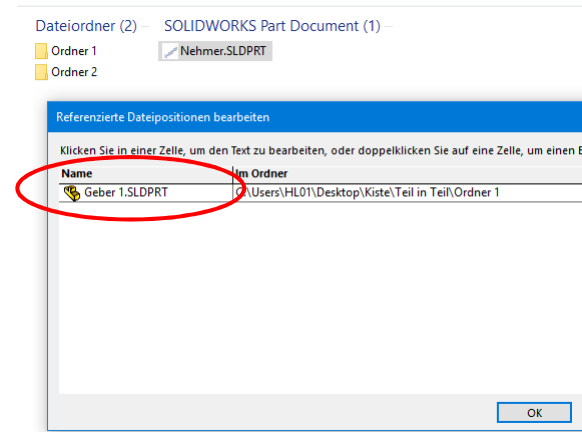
Dateiordner (2)

Ordner 1

Ordner 2

SOLIDWORKS Part Document (1)

Nehmer.SLDPRT

Referenzierte Dateipositionen bearbeiten

Klicken Sie in einer Zelle, um den Text zu bearbeiten, oder doppelklicken Sie auf eine Zelle, um einen B

| Name | Im Ordner |
|---|---|
| Geber 1.SLDPRT | C:\Users\HL01\Desktop\Kiste\Teil in Teil\Ordner 1 |

OK